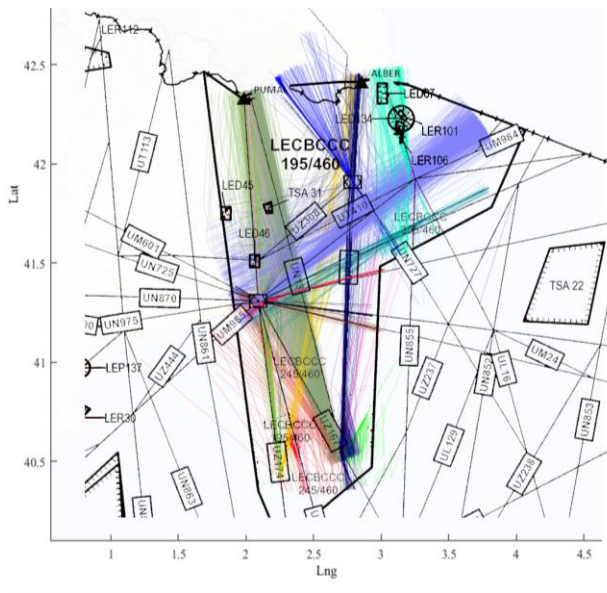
LER112
42.5
PUMAL
ALBER
LED07
LED34
LER101
LECBCCC
195/460
LER106
UN984
UT113
42
Lat
LED45
TSA 31
LED46
UZ208
UZ418
LECBCCC
195/460
UM601
41.5
UN725
UN727
TSA 22
UN870
UN975
UN984
UN861
UN855
00
41
LEP137
UZ44
LECBCCC
245/460
UZ237
UN852
UL16
UM24
LER30
LECBCCC
195/460
UL129
UN853
40.5
UZ174
UZ161
UZ238
LECBCCC
245/460
UN863
UN
1
1.5
2
2.5
3
3.5
4
4.5
Lng